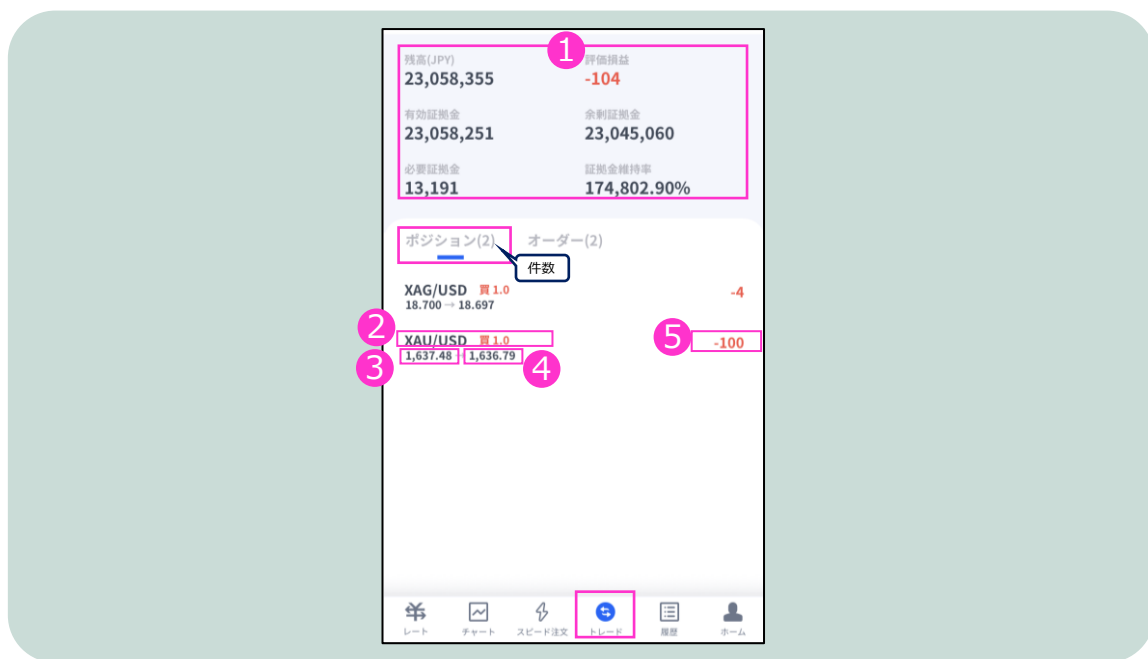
1

残高(JPY)
23,058,355

評価損益
-104

有効証拠金
23,058,251

余剰証拠金
23,045,060

必要証拠金
13,191

証拠金維持率
174,802.90%

ポジション(2)

オーダー(2)

件数

XAG/USD 買 1.0
18.700 → 18.697

-4

2

XAU/USD 買 1.0

5

-100

3

1,637.48

1,636.79

4

レート

チャート

スピード注文

トレード

履歴

ホーム